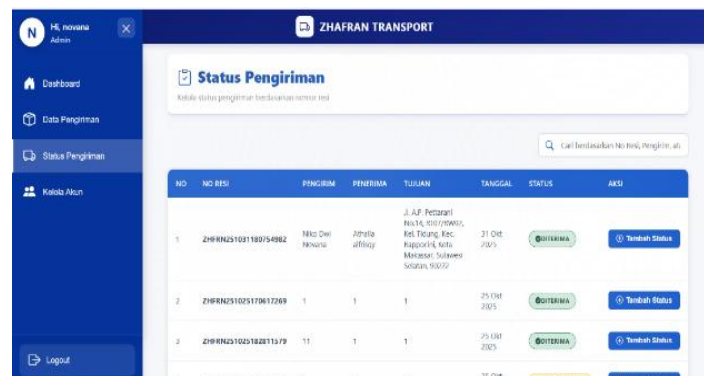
N Hi, novana
Admin

Dashboard
Data Pengiriman
Status Pengiriman
Kelola Akun

Logout

ZHAFRAN TRANSPORT

Status Pengiriman
Kelola status pengiriman berdasarkan nomor resi

Cari berdasarkan No Resi, Pengirim, at

| NO | NO RESI | PENGIRIM | PENERIMA | TUJUAN | TANGGAL | STATUS | AKSI |
|---|---|---|---|---|---|---|---|
| 1 | ZHFRN251031180754982 | Niko Dwi Novana | Athalla alfisqy | Jl. A.P. Pettarani No.14, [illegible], Kel. Tidung, Kec. Rappocini, Kota Makassar, Sulawesi Selatan, 90222 | 31 Okt 2025 | DITERIMA | Tambah Status |
| 2 | ZHFRN251025170617269 | 1 | 1 | 1 | 25 Okt 2025 | DITERIMA | Tambah Status |
| 3 | ZHFRN251025182811579 | 11 | 1 | 1 | 25 Okt 2025 | DITERIMA | Tambah Status |